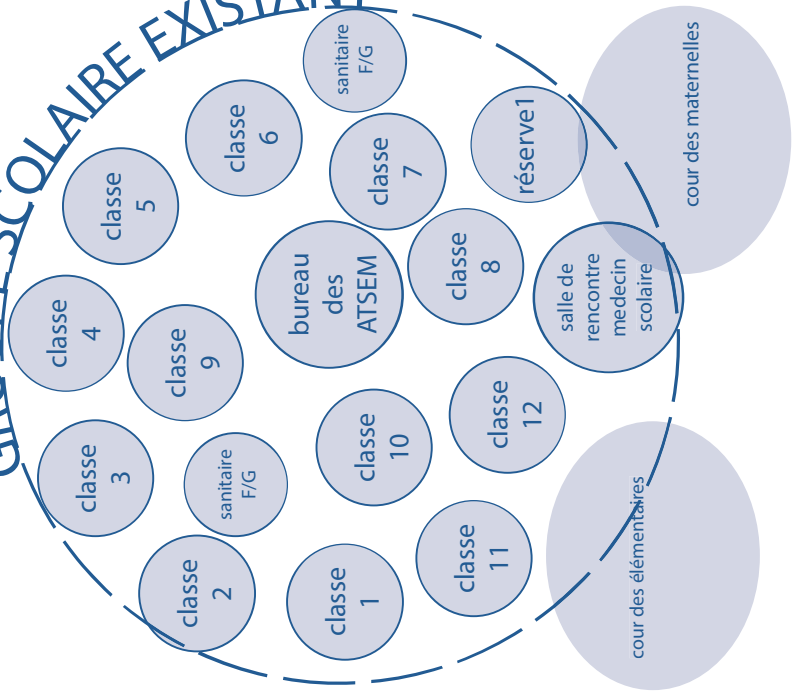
GRO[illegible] SCOLAIRE EXISTANT

sanitaire F/G

classe 6

classe 7

réserve1

cour des maternelles

classe 5

bureau des ATSEM

classe 8

salle de rencontre medecin scolaire

classe 4

classe 9

classe 12

classe 3

sanitaire F/G

classe 10

classe 11

cour des élémentaires

classe 2

classe 1